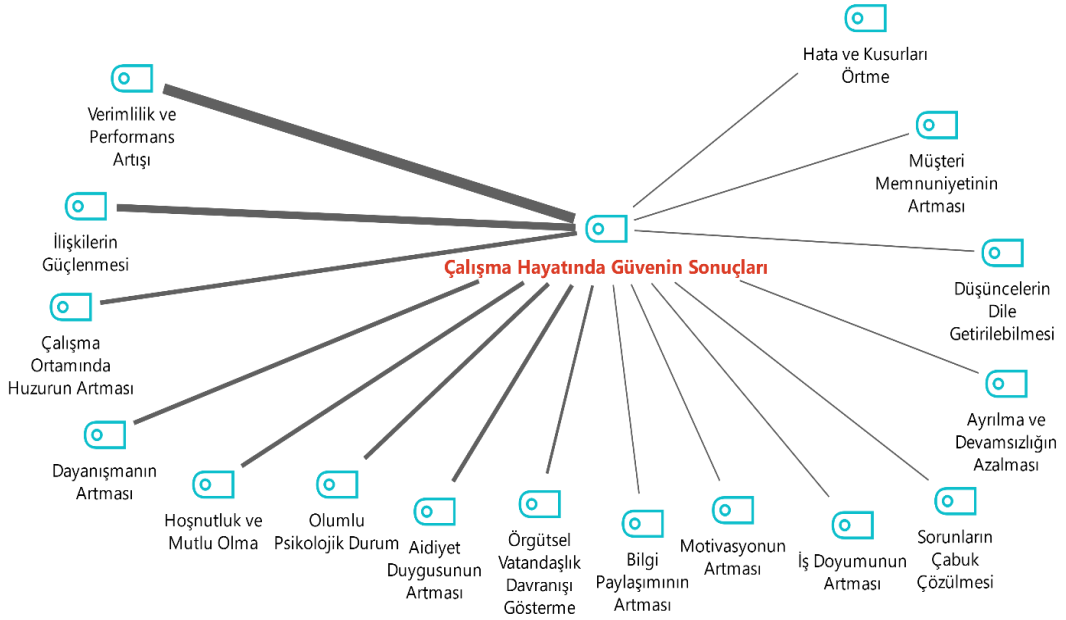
Çalışma Hayatında Güvenin Sonuçları

Verimlilik ve Performans Artışı

İlişkilerin Güçlenmesi

Çalışma Ortamında Huzurun Artması

Dayanışmanın Artması

Hoşnutluk ve Mutlu Olma

Olumlu Psikolojik Durum

Aidiyet Duygusunun Artması

Örgütsel Vatandaşlık Davranışı Gösterme

Bilgi Paylaşımının Artması

Motivasyonun Artması

İş Doyumunun Artması

Sorunların Çabuk Çözülmesi

Ayrılma ve Devamsızlığın Azalması

Düşüncelerin Dile Getirilebilmesi

Müşteri Memnuniyetinin Artması

Hata ve Kusurları Örtme